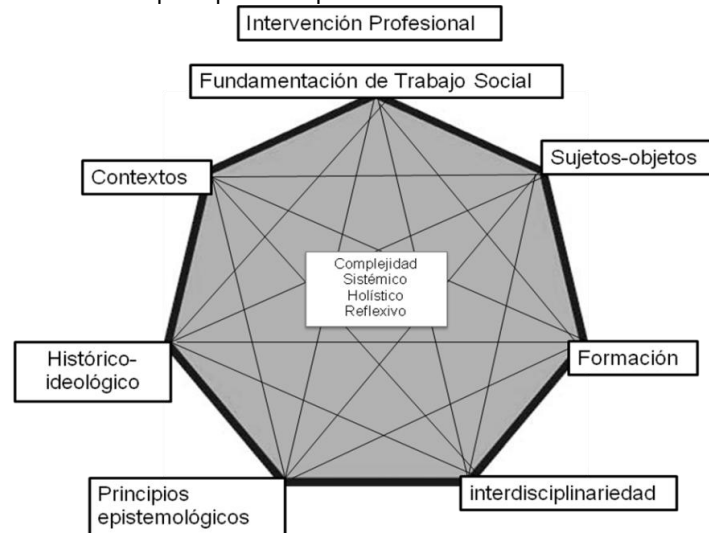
Intervención Profesional

Fundamentación de Trabajo Social

Contextos

Sujetos-objetos

Complejidad
Sistémico
Holístico
Reflexivo

Histórico-ideológico

Formación

Principios epistemológicos

interdisciplinariedad